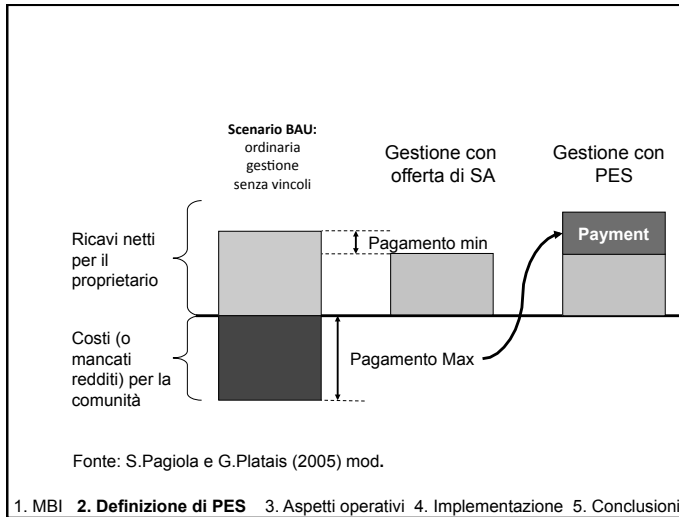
**Scenario BAU:** ordinaria gestione senza vincoli

Gestione con offerta di SA

Gestione con PES

Ricavi netti per il proprietario

Pagamento min

Payment

Costi (o mancati redditi) per la comunità

Pagamento Max

Fonte: S.Pagiola e G.Platais (2005) mod.

1. MBI **2. Definizione di PES** 3. Aspetti operativi 4. Implementazione 5. Conclusioni